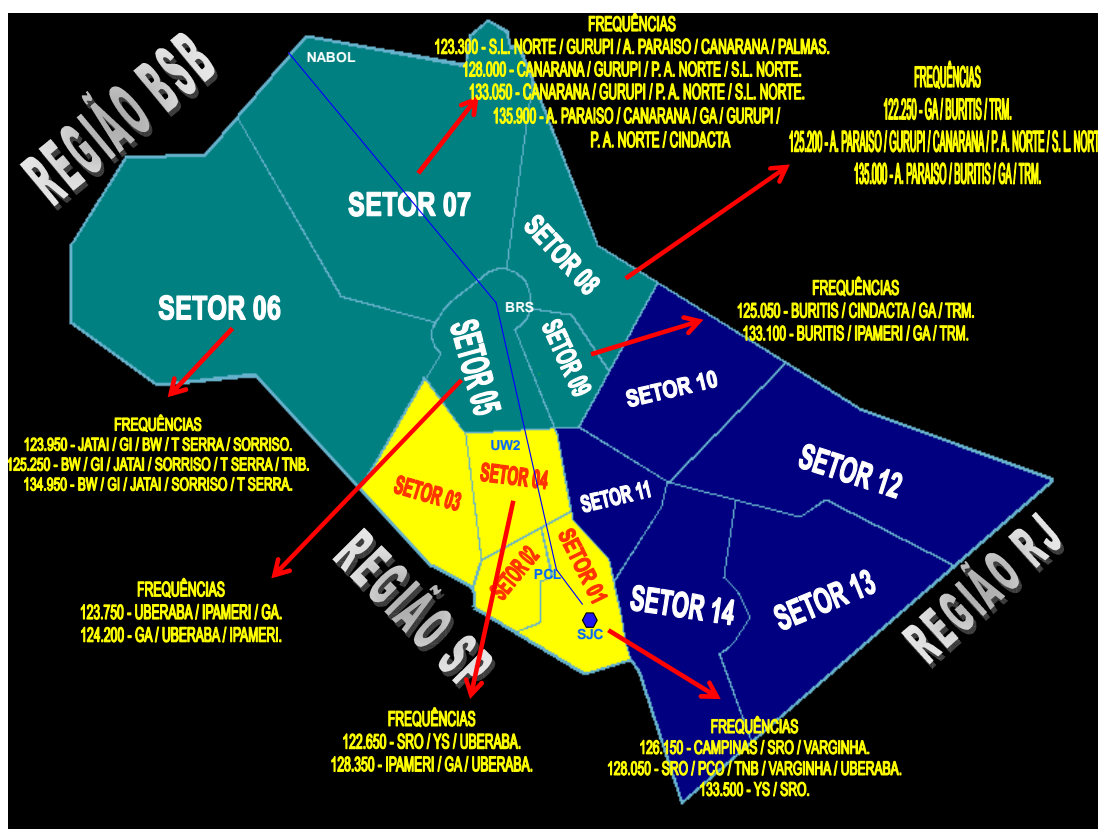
REGIÃO BSB

NABOL

FREQUÊNCIAS
123.300 - S.L. NORTE / GURUPI / A. PARAISO / CANARANA / PALMAS.
128.000 - CANARANA / GURUPI / P. A. NORTE / S.L. NORTE.
133.050 - CANARANA / GURUPI / P. A. NORTE / S.L. NORTE.
135.900 - A. PARAISO / CANARANA / GA / GURUPI / P. A. NORTE / CINDACTA

FREQUÊNCIAS
122.250 - GA / BURITIS / TRM.
125.200 - A. PARAISO / GURUPI / CANARANA / P. A. NORTE / S. L. NORTE
135.000 - A. PARAISO / BURITIS / GA / TRM.

SETOR 07

SETOR 08

SETOR 06

BRS

SETOR 05

SETOR 09

FREQUÊNCIAS
125.050 - BURITIS / CINDACTA / GA / TRM.
133.100 - BURITIS / IPAMERI / GA / TRM.

SETOR 10

FREQUÊNCIAS
123.950 - JATAI / GI / BW / T SERRA / SORRISO.
125.250 - BW / GI / JATAI / SORRISO / T SERRA / TNB.
134.950 - BW / GI / JATAI / SORRISO / T SERRA.

UW2

SETOR 04

SETOR 03

SETOR 11

SETOR 12

SETOR 02

SETOR 01

PCL

SJC

SETOR 14

SETOR 13

REGIÃO SP

REGIÃO RJ

FREQUÊNCIAS
123.750 - UBERABA / IPAMERI / GA.
124.200 - GA / UBERABA / IPAMERI.

FREQUÊNCIAS
122.650 - SRO / YS / UBERABA.
128.350 - IPAMERI / GA / UBERABA.

FREQUÊNCIAS
126.150 - CAMPINAS / SRO / VARGINHA.
128.050 - SRO / PCO / TNB / VARGINHA / UBERABA.
133.500 - YS / SRO.